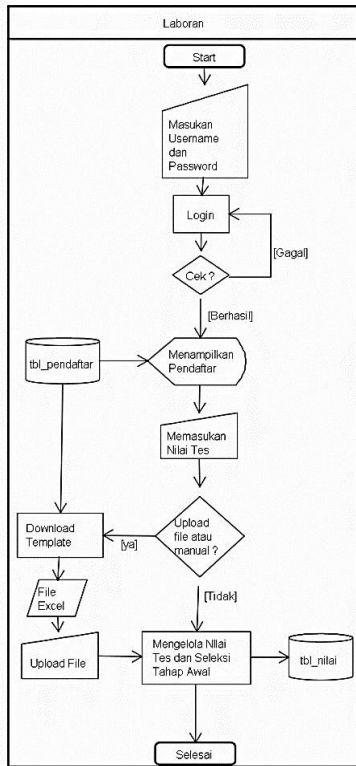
Laboran

Start

Masukan Username dan Password

Login

[Gagal]

Cek ?

[Berhasil]

tbl_pendaftar

Menampilkan Pendaftar

Memasukan Nilai Tes

Download Template

[ya]

Upload file atau manual ?

File Excel

[Tidak]

Upload File

Mengelola NIlai Tes dan Seleksi Tahap Awal

tbl_nilai

Selesai